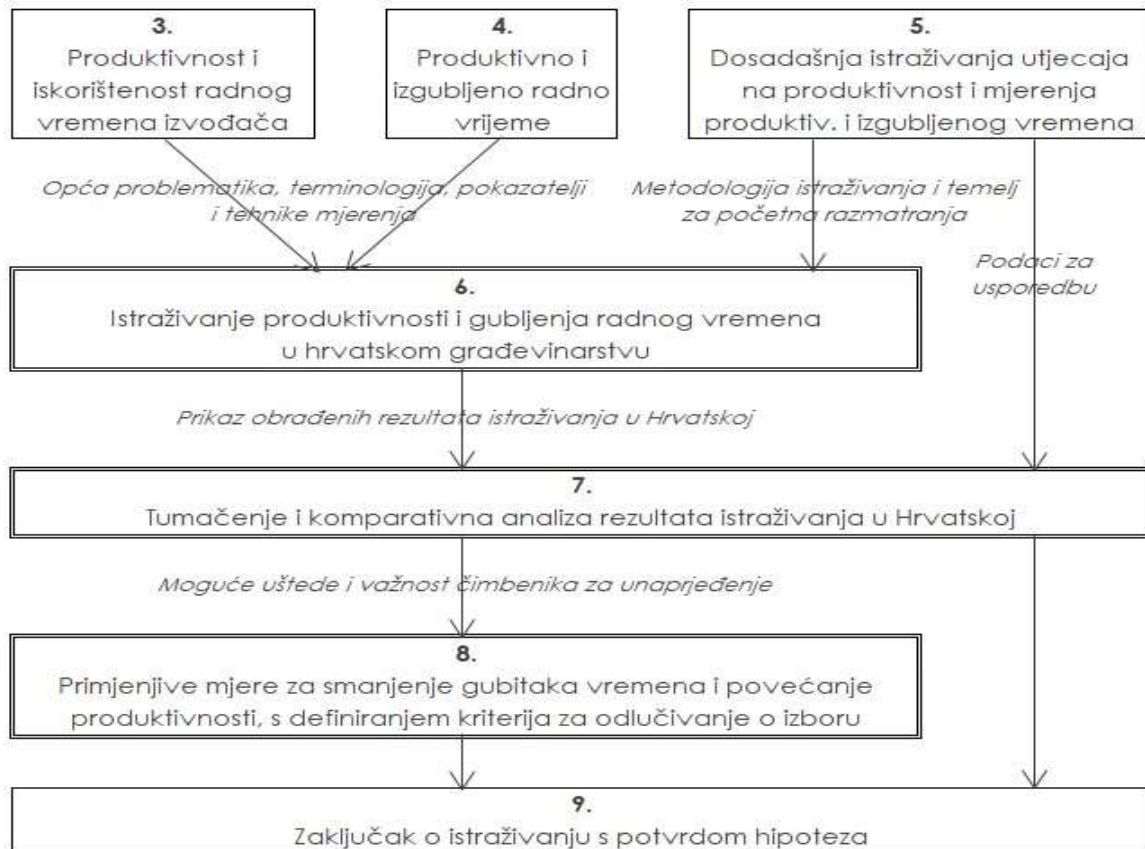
3.
Produktivnost i iskorištenost radnog vremena izvođača

4.
Produktivno i izgubljeno radno vrijeme

5.
Dosadašnja istraživanja utjecaja na produktivnost i mjerenja produktiv. i izgubljenog vremena

Opća problematika, terminologija, pokazatelji i tehnike mjerenja

Metodologija istraživanja i temelj za početna razmatranja

Podaci za usporedbu

6.
Istraživanje produktivnosti i gubljenja radnog vremena u hrvatskom građevinarstvu

Prikaz obrađenih rezultata istraživanja u Hrvatskoj

7.
Tumačenje i komparativna analiza rezultata istraživanja u Hrvatskoj

Moguće uštede i važnost čimbenika za unaprjeđenje

8.
Primjenjive mjere za smanjenje gubitaka vremena i povećanje produktivnosti, s definiranjem kriterija za odlučivanje o izboru

9.
Zaključak o istraživanju s potvrdom hipoteza